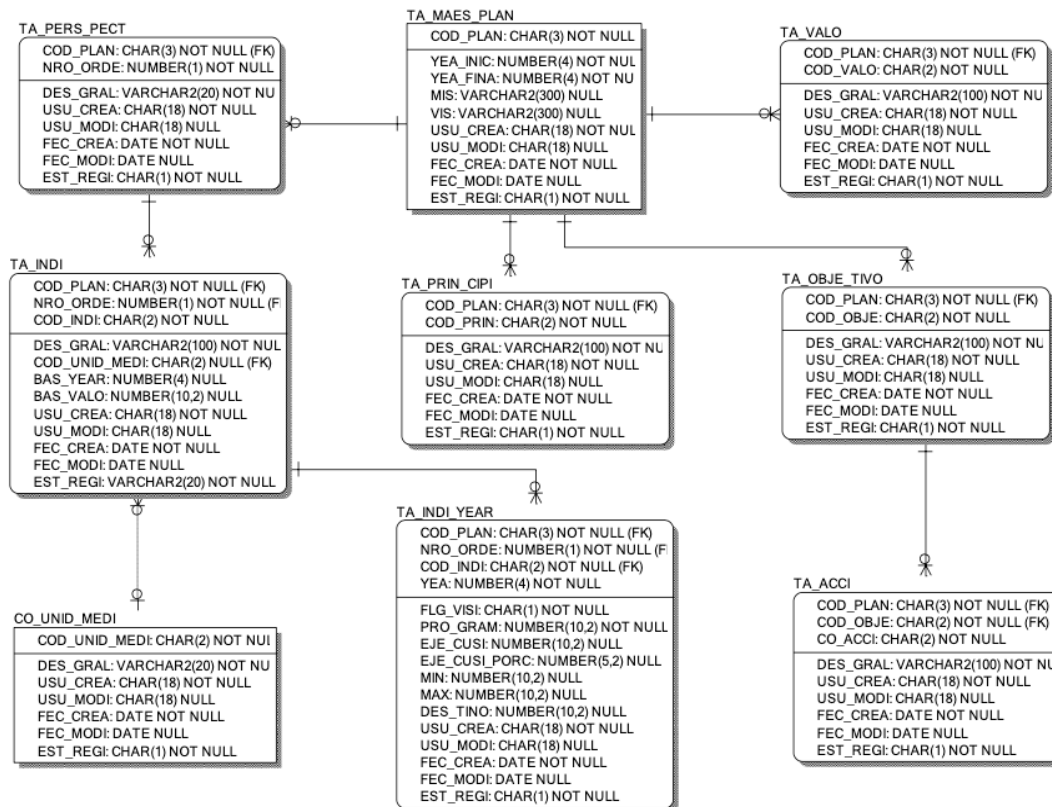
TA_PERS_PECT
COD_PLAN: CHAR(3) NOT NULL (FK)
NRO_ORDE: NUMBER(1) NOT NULL
DES_GRAL: VARCHAR2(20) NOT NU
USU_CREA: CHAR(18) NOT NULL
USU_MODI: CHAR(18) NULL
FEC_CREA: DATE NOT NULL
FEC_MODI: DATE NULL
EST_REGI: CHAR(1) NOT NULL

TA_MAES_PLAN
COD_PLAN: CHAR(3) NOT NULL
YEA_INIC: NUMBER(4) NOT NUL
YEA_FINA: NUMBER(4) NOT NU
MIS: VARCHAR2(300) NULL
VIS: VARCHAR2(300) NULL
USU_CREA: CHAR(18) NOT NUL
USU_MODI: CHAR(18) NULL
FEC_CREA: DATE NOT NULL
FEC_MODI: DATE NULL
EST_REGI: CHAR(1) NOT NULL

TA_VALO
COD_PLAN: CHAR(3) NOT NULL (FK)
COD_VALO: CHAR(2) NOT NULL
DES_GRAL: VARCHAR2(100) NOT NU
USU_CREA: CHAR(18) NOT NULL
USU_MODI: CHAR(18) NULL
FEC_CREA: DATE NOT NULL
FEC_MODI: DATE NULL
EST_REGI: CHAR(1) NOT NULL

TA_INDI
COD_PLAN: CHAR(3) NOT NULL (FK)
NRO_ORDE: NUMBER(1) NOT NULL (F
COD_INDI: CHAR(2) NOT NULL
DES_GRAL: VARCHAR2(100) NOT NUL
COD_UNID_MEDI: CHAR(2) NULL (FK)
BAS_YEAR: NUMBER(4) NULL
BAS_VALO: NUMBER(10,2) NULL
USU_CREA: CHAR(18) NOT NULL
USU_MODI: CHAR(18) NULL
FEC_CREA: DATE NOT NULL
FEC_MODI: DATE NULL
EST_REGI: VARCHAR2(20) NOT NULL

TA_PRIN_CIPI
COD_PLAN: CHAR(3) NOT NULL (FK)
COD_PRIN: CHAR(2) NOT NULL
DES_GRAL: VARCHAR2(100) NOT NU
USU_CREA: CHAR(18) NOT NULL
USU_MODI: CHAR(18) NULL
FEC_CREA: DATE NOT NULL
FEC_MODI: DATE NULL
EST_REGI: CHAR(1) NOT NULL

TA_OBJE_TIVO
COD_PLAN: CHAR(3) NOT NULL (FK)
COD_OBJE: CHAR(2) NOT NULL
DES_GRAL: VARCHAR2(100) NOT NU
USU_CREA: CHAR(18) NOT NULL
USU_MODI: CHAR(18) NULL
FEC_CREA: DATE NOT NULL
FEC_MODI: DATE NULL
EST_REGI: CHAR(1) NOT NULL

TA_INDI_YEAR
COD_PLAN: CHAR(3) NOT NULL (FK)
NRO_ORDE: NUMBER(1) NOT NULL (F
COD_INDI: CHAR(2) NOT NULL (FK)
YEA: NUMBER(4) NOT NULL
FLG_VISI: CHAR(1) NOT NULL
PRO_GRAM: NUMBER(10,2) NOT NULL
EJE_CUSI: NUMBER(10,2) NULL
EJE_CUSI_PORC: NUMBER(5,2) NULL
MIN: NUMBER(10,2) NULL
MAX: NUMBER(10,2) NULL
DES_TINO: NUMBER(10,2) NULL
USU_CREA: CHAR(18) NOT NULL
USU_MODI: CHAR(18) NULL
FEC_CREA: DATE NOT NULL
FEC_MODI: DATE NULL
EST_REGI: CHAR(1) NOT NULL

CO_UNID_MEDI
COD_UNID_MEDI: CHAR(2) NOT NUL
DES_GRAL: VARCHAR2(20) NOT NU
USU_CREA: CHAR(18) NOT NULL
USU_MODI: CHAR(18) NULL
FEC_CREA: DATE NOT NULL
FEC_MODI: DATE NULL
EST_REGI: CHAR(1) NOT NULL

TA_ACCI
COD_PLAN: CHAR(3) NOT NULL (FK)
COD_OBJE: CHAR(2) NOT NULL (FK)
CO_ACCI: CHAR(2) NOT NULL
DES_GRAL: VARCHAR2(100) NOT NU
USU_CREA: CHAR(18) NOT NULL
USU_MODI: CHAR(18) NULL
FEC_CREA: DATE NOT NULL
FEC_MODI: DATE NULL
EST_REGI: CHAR(1) NOT NULL